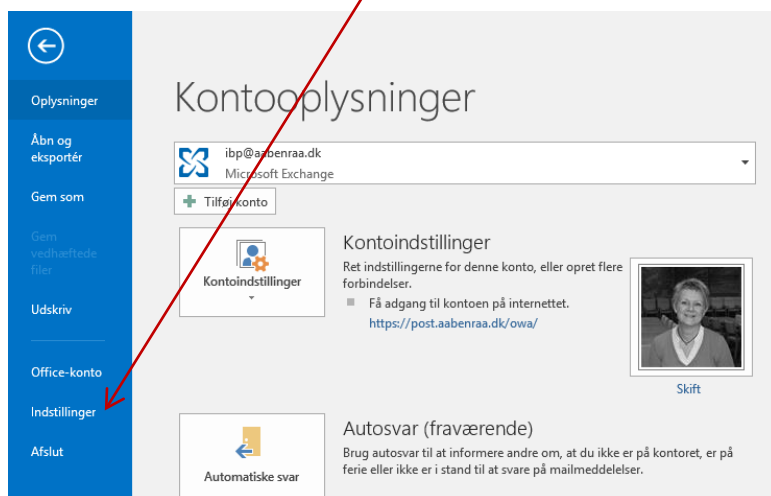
Oplysninger

Åbn og eksportér

Gem som

Gem vedhæftede filer

Udskriv

Office-konto

Indstillinger

Afslut

Kontooplysninger

ibp@aabenraa.dk
Microsoft Exchange

Tilføj konto

Kontoindstillinger

Kontoindstillinger

Ret indstillingerne for denne konto, eller opret flere forbindelser.

Få adgang til kontoen på internettet.
https://post.aabenraa.dk/owa/

Skift

Automatiske svar

Autosvar (fraværende)

Brug autosvar til at informere andre om, at du ikke er på kontoret, er på ferie eller ikke er i stand til at svare på mailmeddelelser.